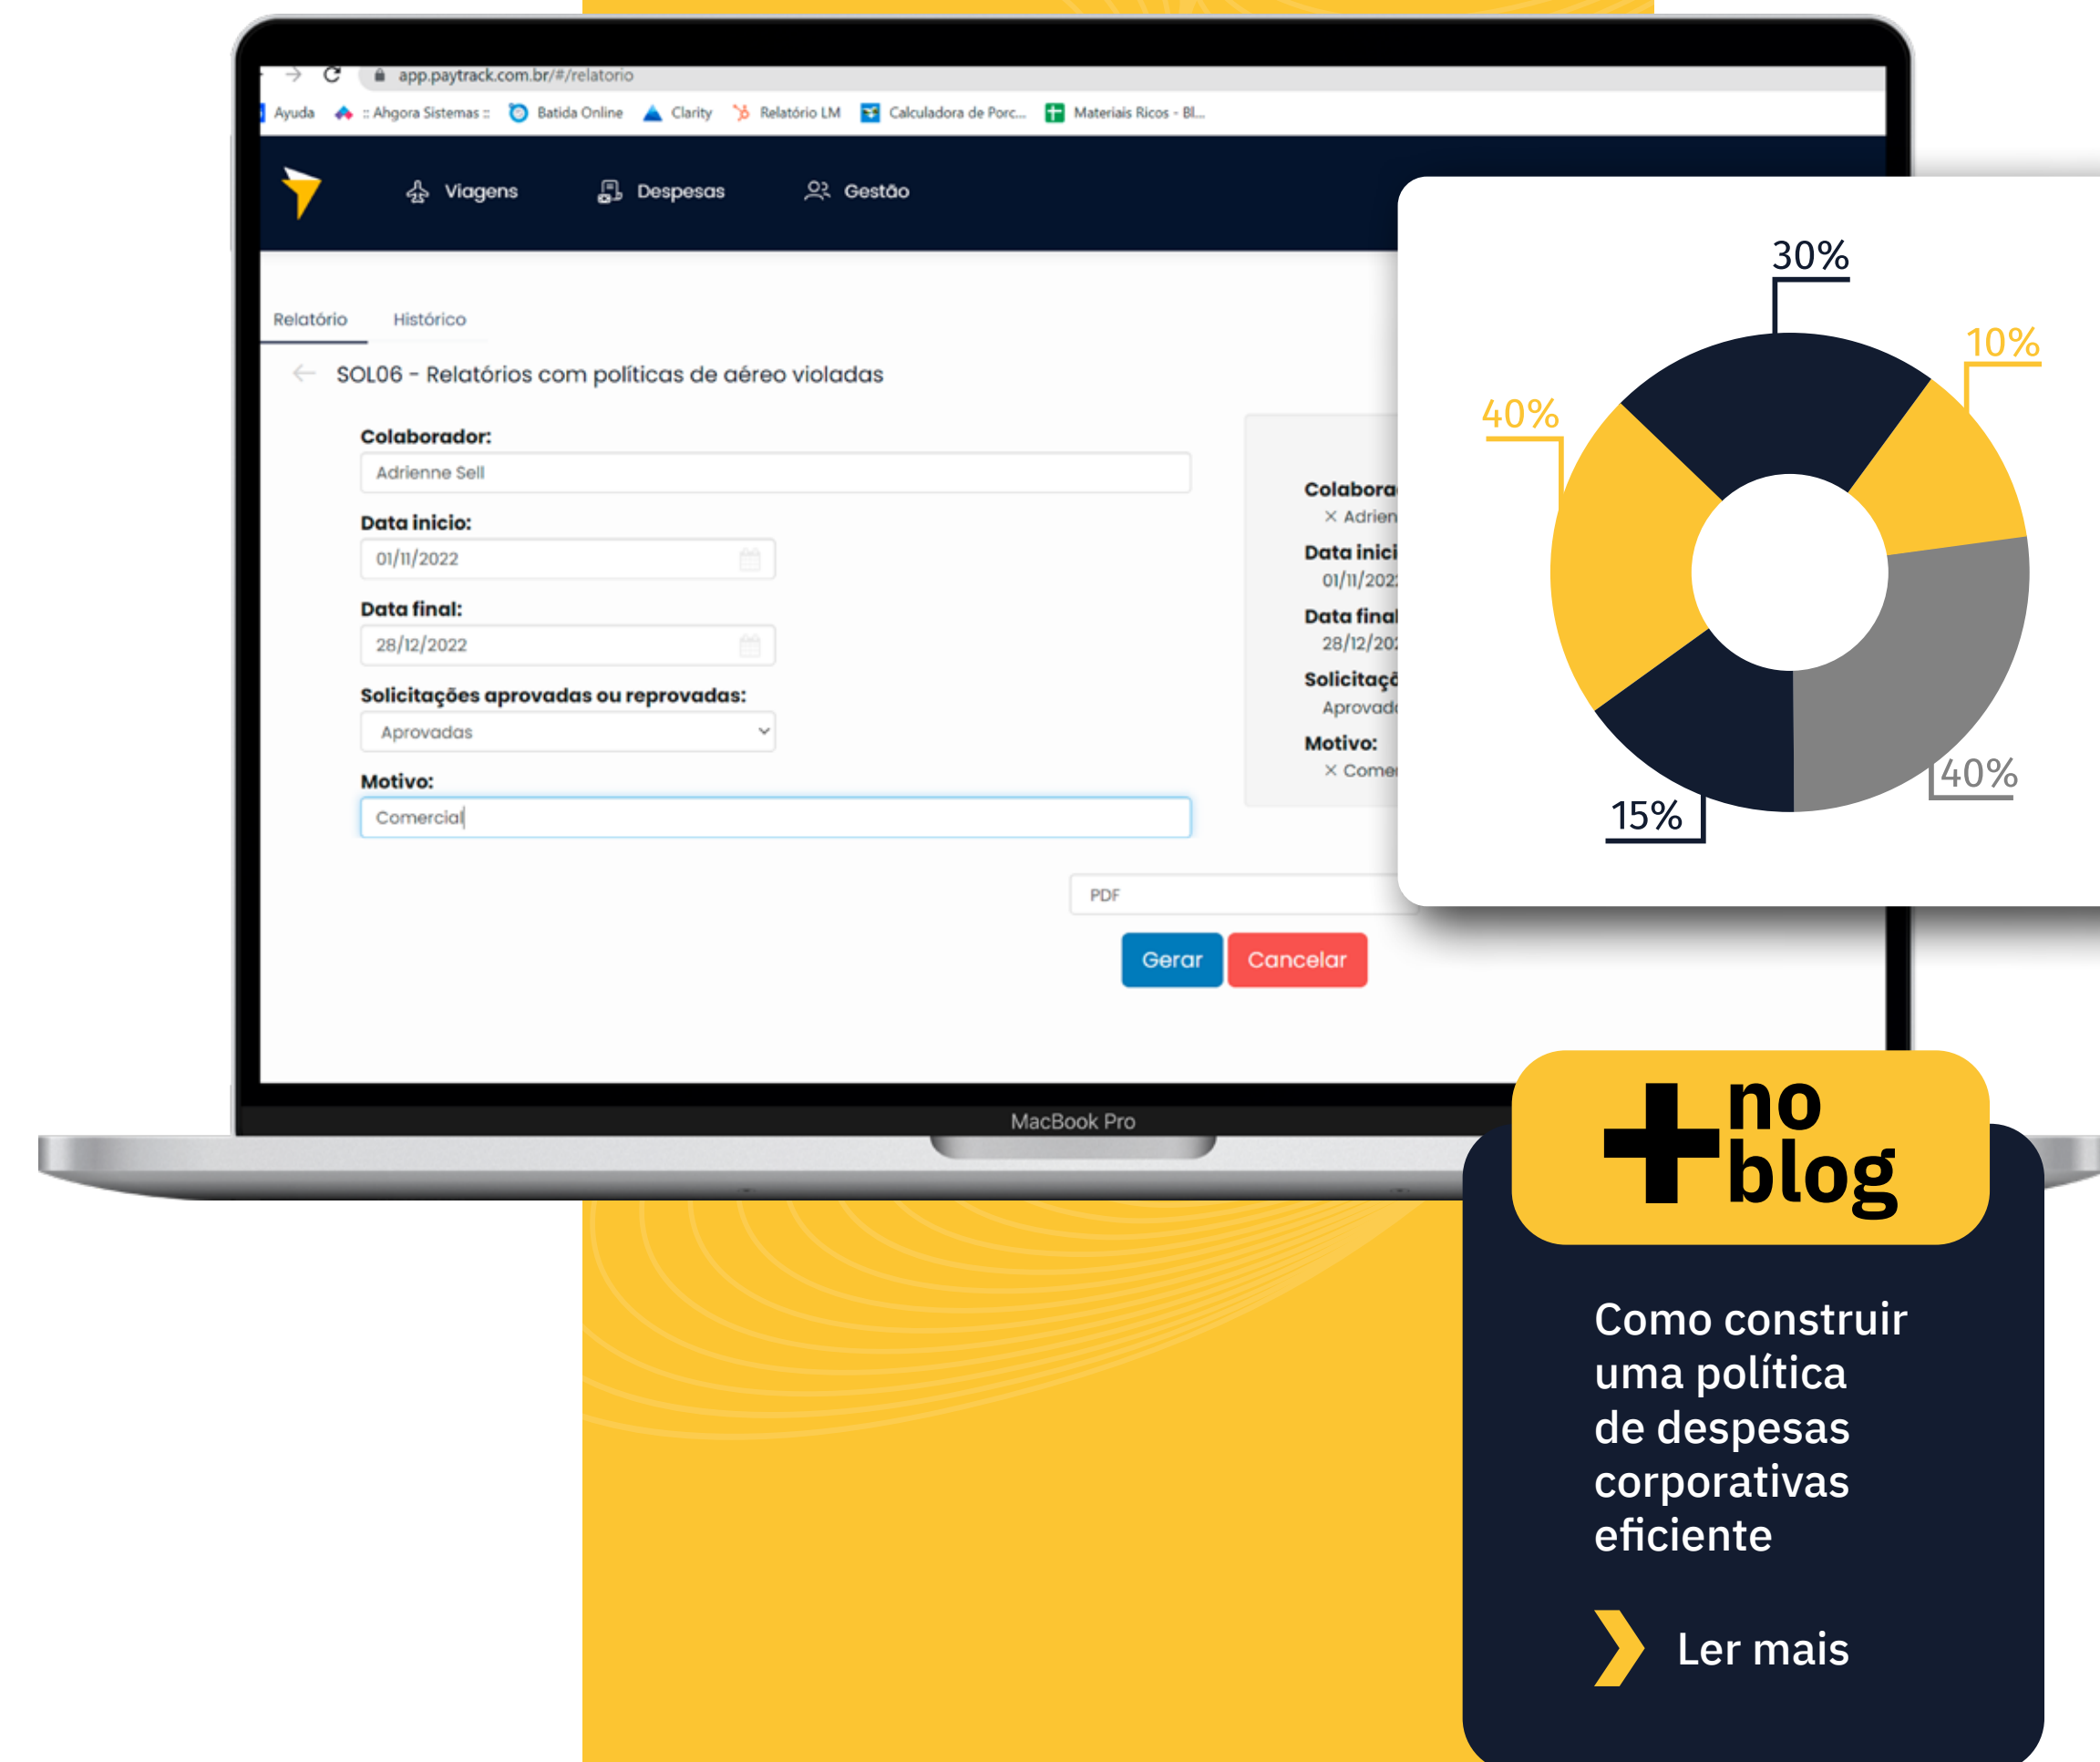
app.paytrack.com.br/#/relatorio

Ayuda :: Ahgora Sistemas :: Batida Online Clarity Relatório LM Calculadora de Porc... Materiais Ricos - Bl...

Viagens Despesas Gestão

Relatório Histórico

SOL06 - Relatórios com políticas de aéreo violadas

Colaborador:
Adrienne Sell

Data inicio:
01/11/2022

Data final:
28/12/2022

Solicitações aprovadas ou reprovadas:
Aprovadas

Motivo:
Comercial

Colabora
× Adrien
Data inici
01/11/202
Data final
28/12/20
Solicitaçõ
Aprovad
Motivo:
× Comer

PDF

Gerar Cancelar

MacBook Pro

30%
10%
40%
40%
15%

+ no blog

Como construir uma política de despesas corporativas eficiente

Ler mais